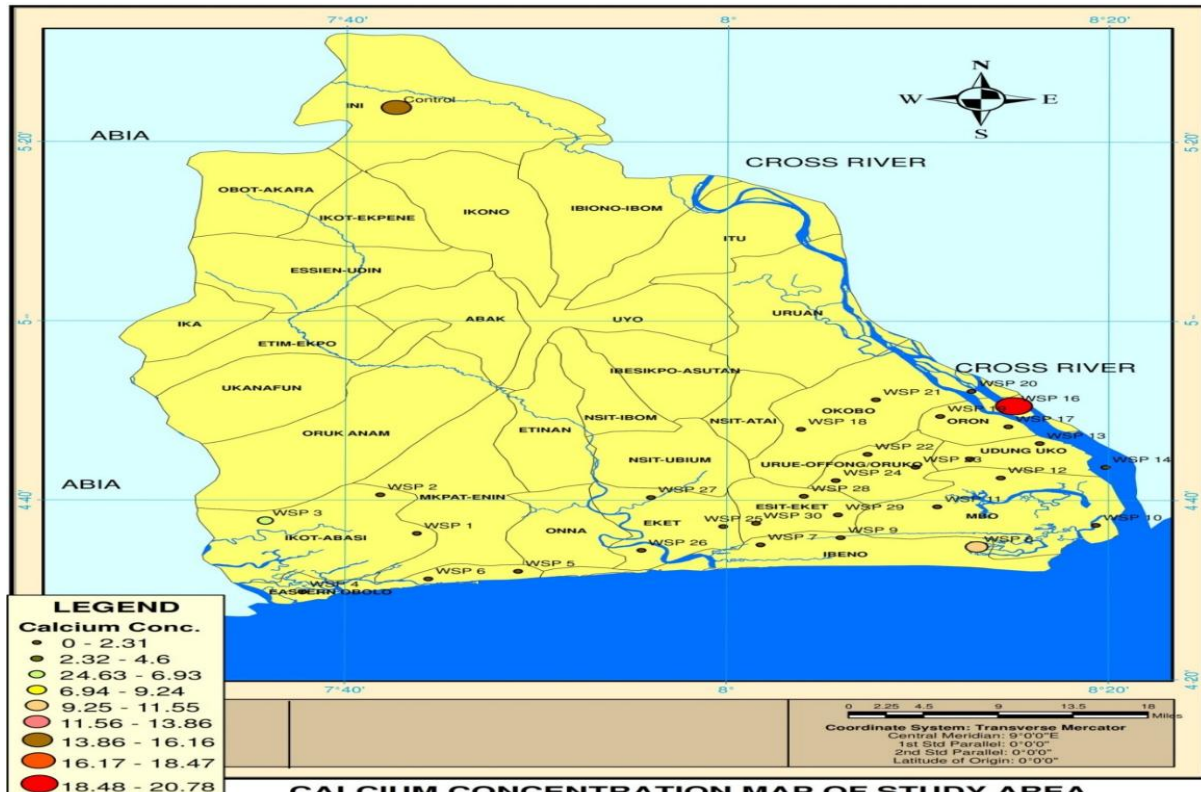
7°40'
8°
8°20'
N
W
E
S
INI
Control
ABIA
5°20'
5°20'
CROSS RIVER
OBOT-AKARA
IKOT-EKPENE
IKONO
IBIONO-IBOM
ITU
ESSIEN-UDIM
IKA
ABAK
UYO
URUAN
5°
5°
ETIM-EKPO
UKANAFUN
IBESIKPO-ASUTAN
CROSS RIVER
WSP 20
WSP 21
WSP 16
OKOBO
WSP
WSP 17
ORUK ANAM
NSIT-IBOM
NSIT-ATAI
WSP 18
ORON
WSP 13
ETINAN
WSP 22
UDUNG UKO
NSIT-UBIUM
URUE-OFFONG/ORUKO
WSP 23
WSP 14
WSP 24
WSP 12
ABIA
WSP 2
WSP 27
WSP 28
4°40'
4°40'
MKPAT-ENIN
ESIT-EKET
WSP 11
WSP 3
WSP 1
WSP 25
WSP 30
WSP 29
MBO
WSP 10
ONNA
EKET
WSP 9
IKOT-ABASI
WSP 26
WSP 7
WSP 6
IBENO
WSP 5
WSP 6
WSP 4
EASTERN OBOLO
LEGEND
Calcium Conc.
0 - 2.31
2.32 - 4.6
24.63 - 6.93
6.94 - 9.24
9.25 - 11.55
11.56 - 13.86
13.86 - 16.16
16.17 - 18.47
18.48 - 20.78
7°40'
8°
8°20'
4°20'
0 2.25 4.5 9 13.5 18
Miles
Coordinate System: Transverse Mercator
Central Meridian: 9°0'0"E
1st Std Parallel: 0°0'0"
2nd Std Parallel: 0°0'0"
Latitude of Origin: 0°0'0"
CALCIUM CONCENTRATION MAP OF STUDY AREA